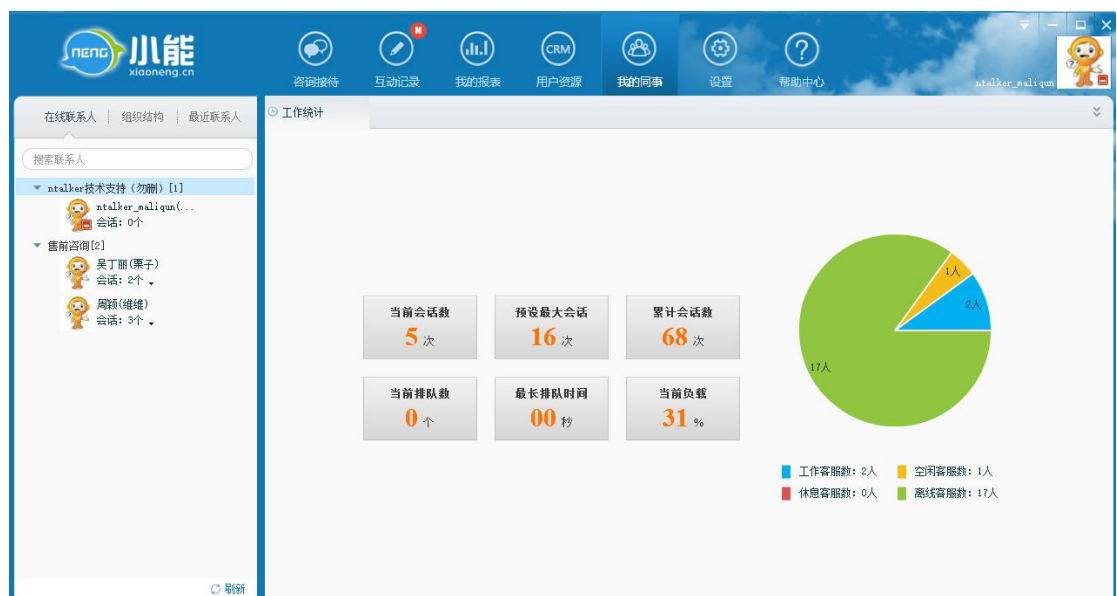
NENG 小能
xiaoneng.cn

咨询接待
N
互动记录
我的报表
CRM
用户资源
我的同事
设置
帮助中心
ntalker_maliqun

在线联系人 | 组织结构 | 最近联系人

搜索联系人

ntalker技术支持（勿删）[1]
ntalker_maliqun(...
会话：0个

售前咨询[2]
吴丁丽(栗子)
会话：2个
周颖(维维)
会话：3个

刷新

工作统计

当前会话数
5 次

预设最大会话
16 次

累计会话数
68 次

当前排队数
0 个

最长排队时间
00 秒

当前负载
31 %

1人
2人
17人

工作客服数：2人
空闲客服数：1人
休息客服数：0人
离线客服数：17人